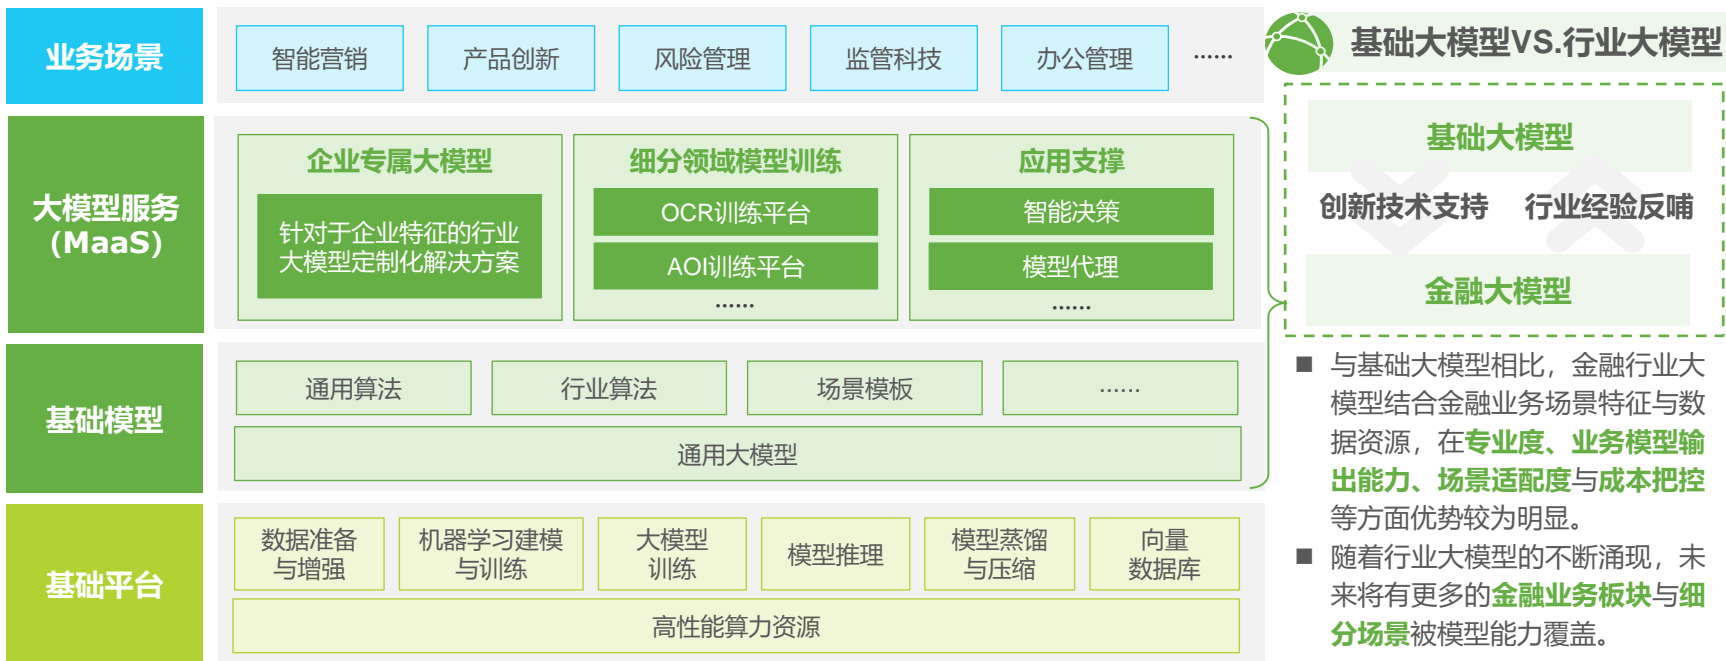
业务场景

智能营销 产品创新 风险管理 监管科技 办公管理 ……

大模型服务（MaaS）

企业专属大模型

针对于企业特征的行业大模型定制化解决方案

细分领域模型训练

OCR训练平台

AOI训练平台

……

应用支撑

智能决策

模型代理

……

基础模型

通用算法 行业算法 场景模板 ……

通用大模型

基础平台

数据准备与增强 机器学习建模与训练 大模型训练 模型推理 模型蒸馏与压缩 向量数据库

高性能算力资源

基础大模型VS.行业大模型

基础大模型

创新技术支持 行业经验反哺

金融大模型

■ 与基础大模型相比，金融行业大模型结合金融业务场景特征与数据资源，在专业度、业务模型输出能力、场景适配度与成本把控等方面优势较为明显。

■ 随着行业大模型的不断涌现，未来将有更多的金融业务板块与细分场景被模型能力覆盖。